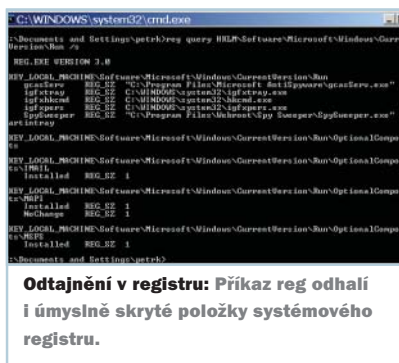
C:\WINDOWS\system32\cmd.exe

:\Documents and Settings\petrk>reg query HKLM\Software\Microsoft\Windows\CurrentVersion\Run /s

REG.EXE VERSION 3.0

HKEY_LOCAL_MACHINE\Software\Microsoft\Windows\CurrentVersion\Run
gcasServ REG_SZ "C:\Program Files\Microsoft AntiSpyware\gcasServ.exe"
igfxtray REG_SZ C:\WINDOWS\system32\igfxtray.exe
igfxhkcmd REG_SZ C:\WINDOWS\system32\hkcmd.exe
igfxpers REG_SZ C:\WINDOWS\system32\igfxpers.exe
SpySweeper REG_SZ "C:\Program Files\Webroot\Spy Sweeper\SpySweeper.exe" artintray

HKEY_LOCAL_MACHINE\Software\Microsoft\Windows\CurrentVersion\Run\OptionalComponents

HKEY_LOCAL_MACHINE\Software\Microsoft\Windows\CurrentVersion\Run\OptionalComponents\IMAIL
Installed REG_SZ 1

HKEY_LOCAL_MACHINE\Software\Microsoft\Windows\CurrentVersion\Run\OptionalComponents\MAPI
Installed REG_SZ 1
NoChange REG_SZ 1

HKEY_LOCAL_MACHINE\Software\Microsoft\Windows\CurrentVersion\Run\OptionalComponents\MSFS
Installed REG_SZ 1

:\Documents and Settings\petrk>

Odtajnění v registru: Příkaz reg odhalí i úmyslně skryté položky systémového registru.